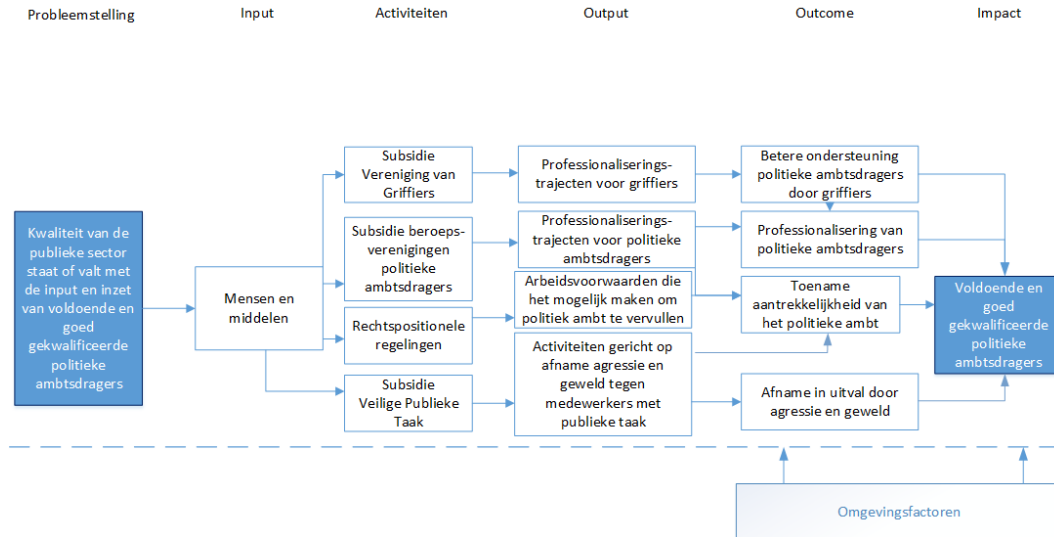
Probleemstelling

Input

Activiteiten

Output

Outcome

Impact

Kwaliteit van de publieke sector staat of valt met de input en inzet van voldoende en goed gekwalificeerde politieke ambtsdragers

Mensen en middelen

Subsidie Vereniging van Griffiers

Subsidie beroepsverenigingen politieke ambtsdragers

Rechtspositionele regelingen

Subsidie Veilige Publieke Taak

Professionaliseringstrajecten voor griffiers

Professionaliseringstrajecten voor politieke ambtsdragers

Arbeidsvoorwaarden die het mogelijk maken om politiek ambt te vervullen

Activiteiten gericht op afname agressie en geweld tegen medewerkers met publieke taak

Betere ondersteuning politieke ambtsdragers door griffiers

Professionalisering van politieke ambtsdragers

Toename aantrekkelijkheid van het politieke ambt

Afname in uitval door agressie en geweld

Voldoende en goed gekwalificeerde politieke ambtsdragers

Omgevingsfactoren